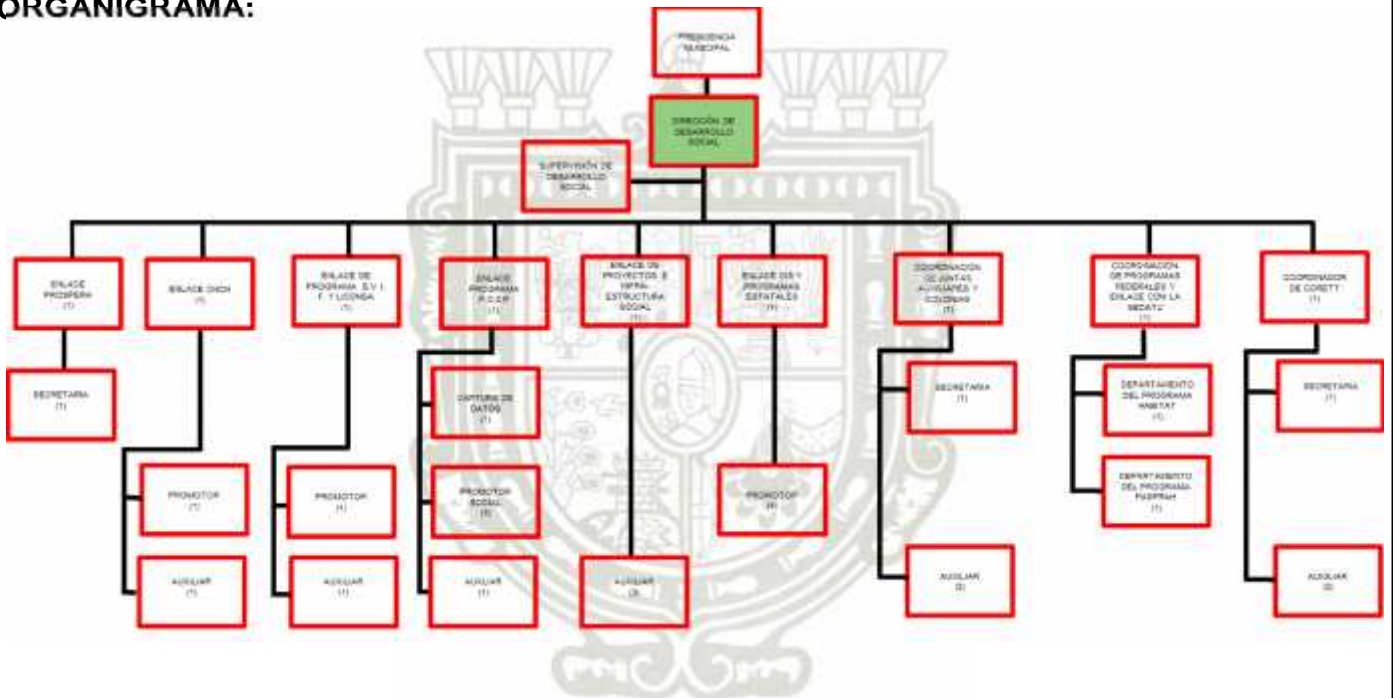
ORGANIGRAMA:

PRESIDENCIA MUNICIPAL

DIRECCIÓN DE DESARROLLO SOCIAL

SUPERVISIÓN DE DESARROLLO SOCIAL

ENLACE PROSPERA (1)

SECRETARIA (1)

ENLACE CNCH (1)

PROMOTOR (1)

AUXILIAR (1)

ENLACE DE PROGRAMA S.V.I. F. Y LICONSA (1)

PROMOTOR (4)

AUXILIAR (1)

ENLACE PROGRAMA P.C.C.P. (1)

CAPTURA DE DATOS (1)

PROMOTOR SOCIAL (3)

AUXILIAR (1)

ENLACE DE PROYECTOS E INFRAESTRUCTURA SOCIAL (1)

AUXILIAR (3)

ENLACE DIS Y PROGRAMAS ESTATALES (1)

PROMOTOR (4)

COORDINACIÓN DE JUNTAS AUXILIARES Y COLONIAS (1)

SECRETARIA (1)

AUXILIAR (2)

COORDINACIÓN DE PROGRAMAS FEDERALES Y ENLACE CON LA SEDATU (1)

DEPARTAMENTO DEL PROGRAMA HABITAT (1)

DEPARTAMENTO DEL PROGRAMA PASPRAH (1)

COORDINADOR DE CORETT (1)

SECRETARIA (1)

AUXILIAR (2)